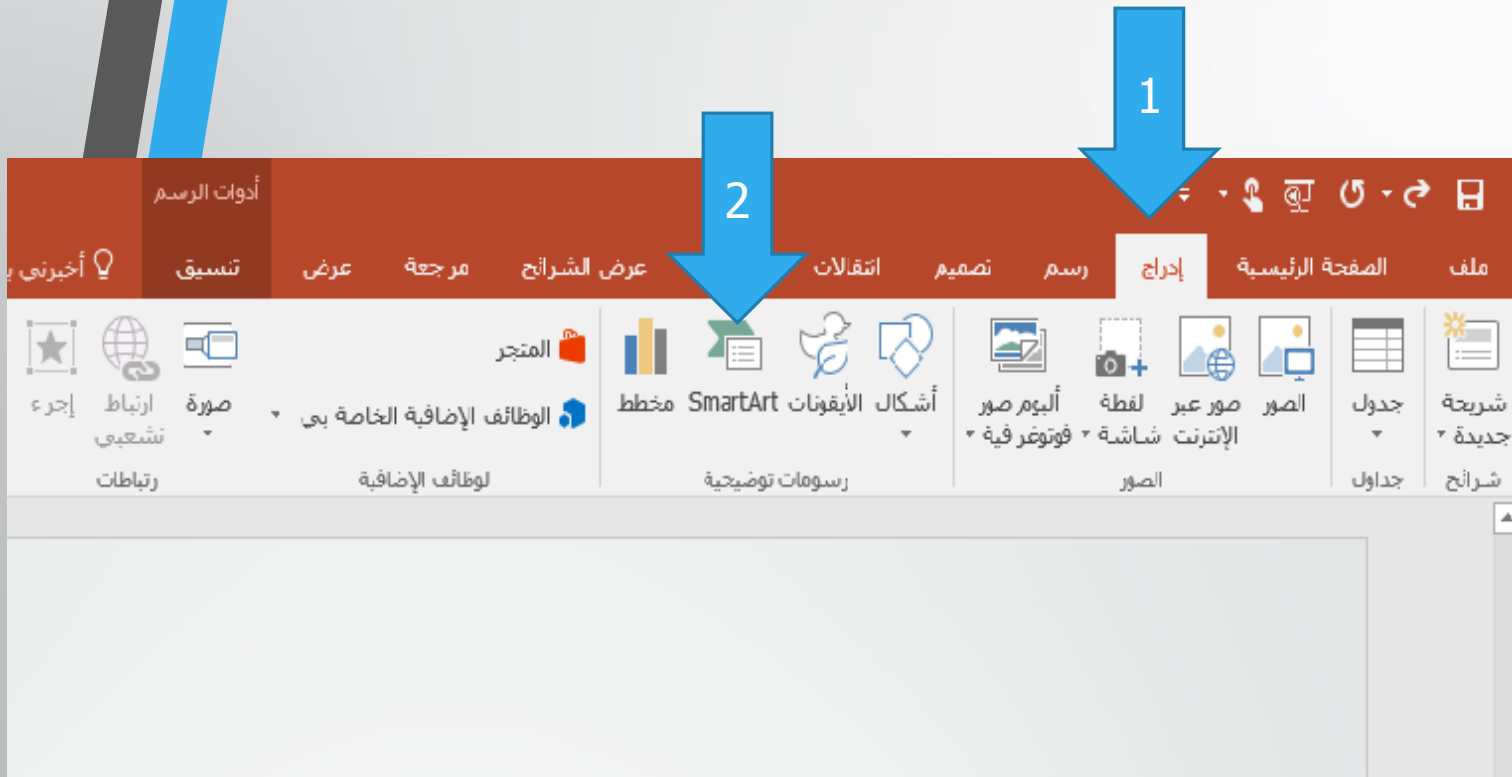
1

2

أدوات الرسم

ملف الصفحة الرئيسية إدراج رسم تصميم انتقالات عرض الشرائح مرجعة عرض تسيق أخبرني ب

شريحة جديدة شرائح

جدول جداول

الصور صور عبر الإنترنت لقطة شاشة ألبوم صور فوتوغرافية الصور

أشكال الأيقونات SmartArt مخطط رسومات توضيحية

المتجر الوظائف الإضافية الخاصة بي الوظائف الإضافية

صورة ارتباط تشعبي إجراء ارتباطات